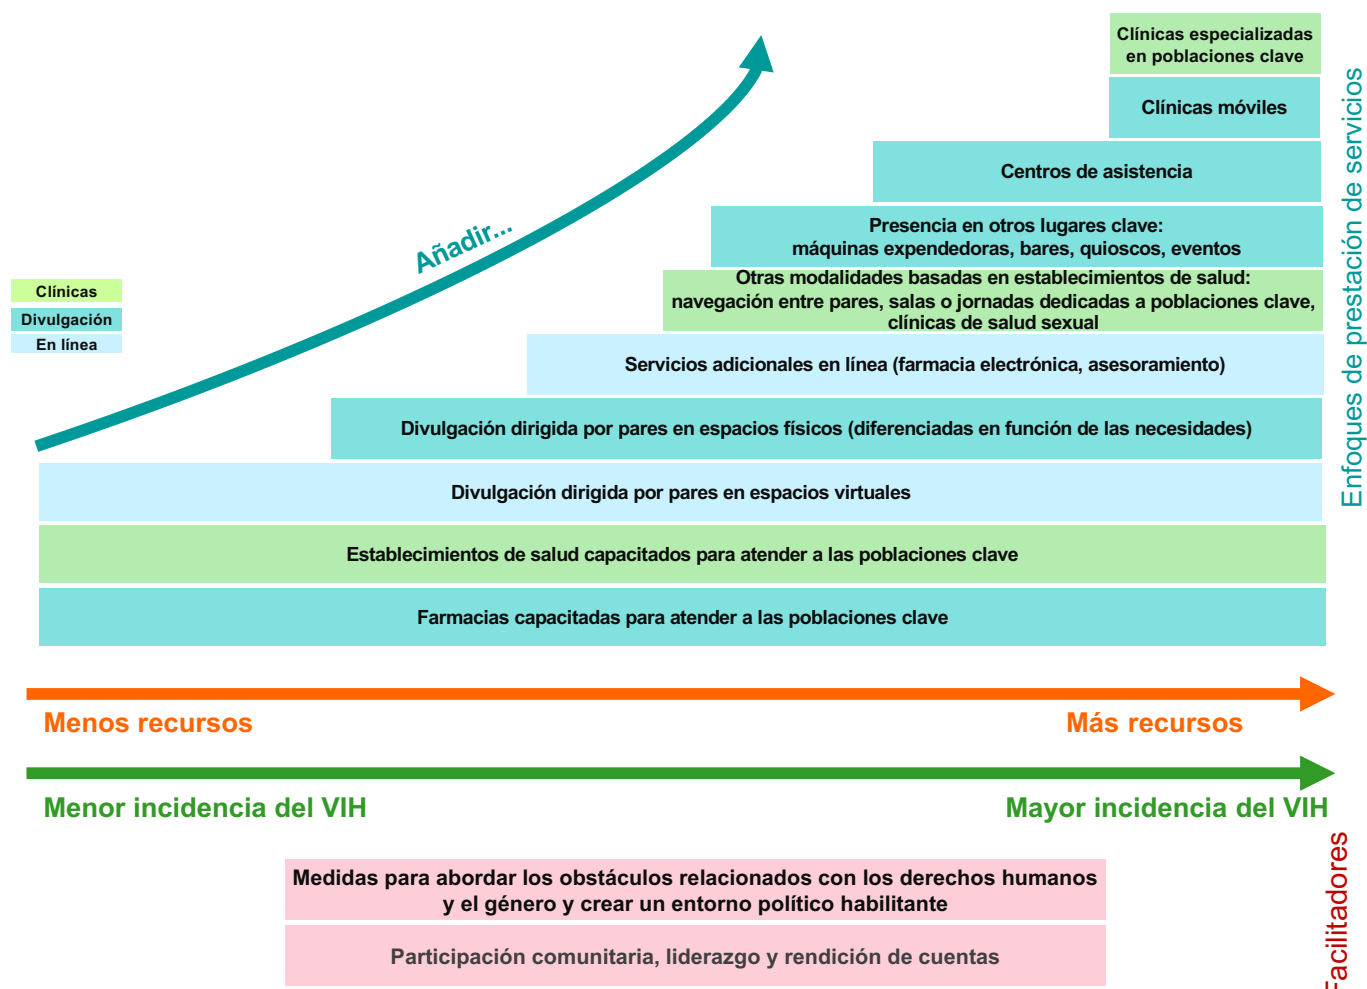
Clínicas
Divulgación
En línea

Añadir...

Clínicas especializadas en poblaciones clave

Clínicas móviles

Centros de asistencia

Presencia en otros lugares clave: máquinas expendedoras, bares, quioscos, eventos

Otras modalidades basadas en establecimientos de salud: navegación entre pares, salas o jornadas dedicadas a poblaciones clave, clínicas de salud sexual

Servicios adicionales en línea (farmacia electrónica, asesoramiento)

Divulgación dirigida por pares en espacios físicos (diferenciadas en función de las necesidades)

Divulgación dirigida por pares en espacios virtuales

Establecimientos de salud capacitados para atender a las poblaciones clave

Farmacias capacitadas para atender a las poblaciones clave

Enfoques de prestación de servicios

Menos recursos

Más recursos

Menor incidencia del VIH

Mayor incidencia del VIH

Medidas para abordar los obstáculos relacionados con los derechos humanos y el género y crear un entorno político habilitante

Participación comunitaria, liderazgo y rendición de cuentas

Facilitadores